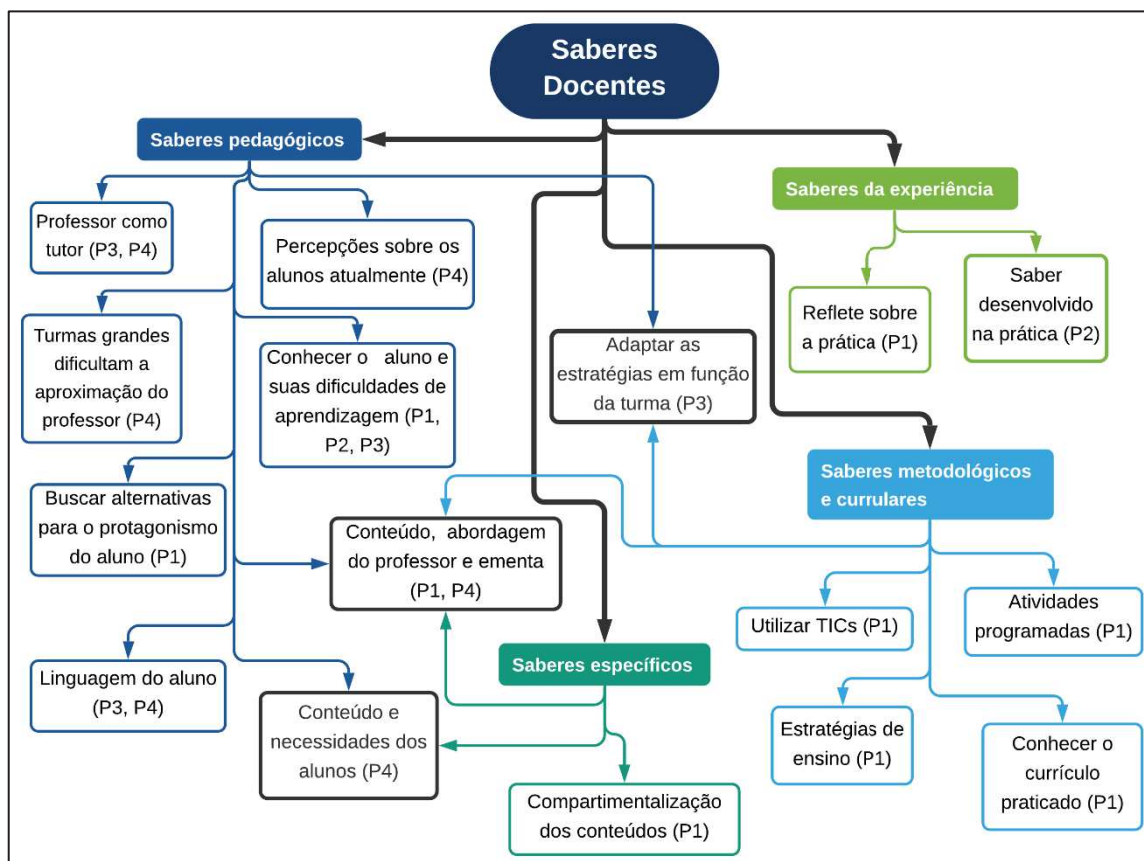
Saberes Docentes

Saberes pedagógicos

Professor como tutor (P3, P4)

Percepções sobre os alunos atualmente (P4)

Turmas grandes dificultam a aproximação do professor (P4)

Conhecer o aluno e suas dificuldades de aprendizagem (P1, P2, P3)

Buscar alternativas para o protagonismo do aluno (P1)

Conteúdo, abordagem do professor e ementa (P1, P4)

Linguagem do aluno (P3, P4)

Conteúdo e necessidades dos alunos (P4)

Adaptar as estratégias em função da turma (P3)

Saberes específicos

Compartimentalização dos conteúdos (P1)

Saberes da experiência

Reflete sobre a prática (P1)

Saber desenvolvido na prática (P2)

Saberes metodológicos e currulares

Utilizar TICs (P1)

Atividades programadas (P1)

Estratégias de ensino (P1)

Conhecer o currículo praticado (P1)